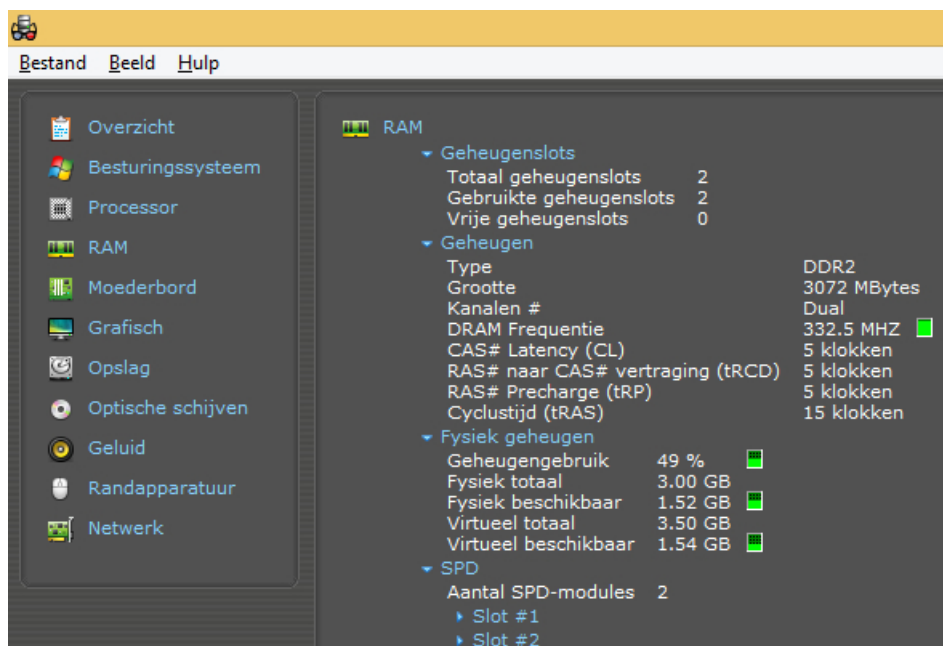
Bestand Beeld Hulp

Overzicht
Besturingssysteem
Processor
RAM
Moederbord
Grafisch
Opslag
Optische schijven
Geluid
Randapparatuur
Netwerk

RAM

Geheugenslots

| | |
|---|---|
| Totaal geheugenslots | 2 |
| Gebruikte geheugenslots | 2 |
| Vrije geheugenslots | 0 |

Geheugen

| | |
|---|---|
| Type | DDR2 |
| Grootte | 3072 MBytes |
| Kanalen # | Dual |
| DRAM Frequentie | 332.5 MHZ |
| CAS# Latency (CL) | 5 klokken |
| RAS# naar CAS# vertraging (tRCD) | 5 klokken |
| RAS# Precharge (tRP) | 5 klokken |
| Cyclustijd (tRAS) | 15 klokken |

Fysiek geheugen

| | |
|---|---|
| Geheugengebruik | 49 % |
| Fysiek totaal | 3.00 GB |
| Fysiek beschikbaar | 1.52 GB |
| Virtueel totaal | 3.50 GB |
| Virtueel beschikbaar | 1.54 GB |

SPD

Aantal SPD-modules 2

Slot #1
Slot #2